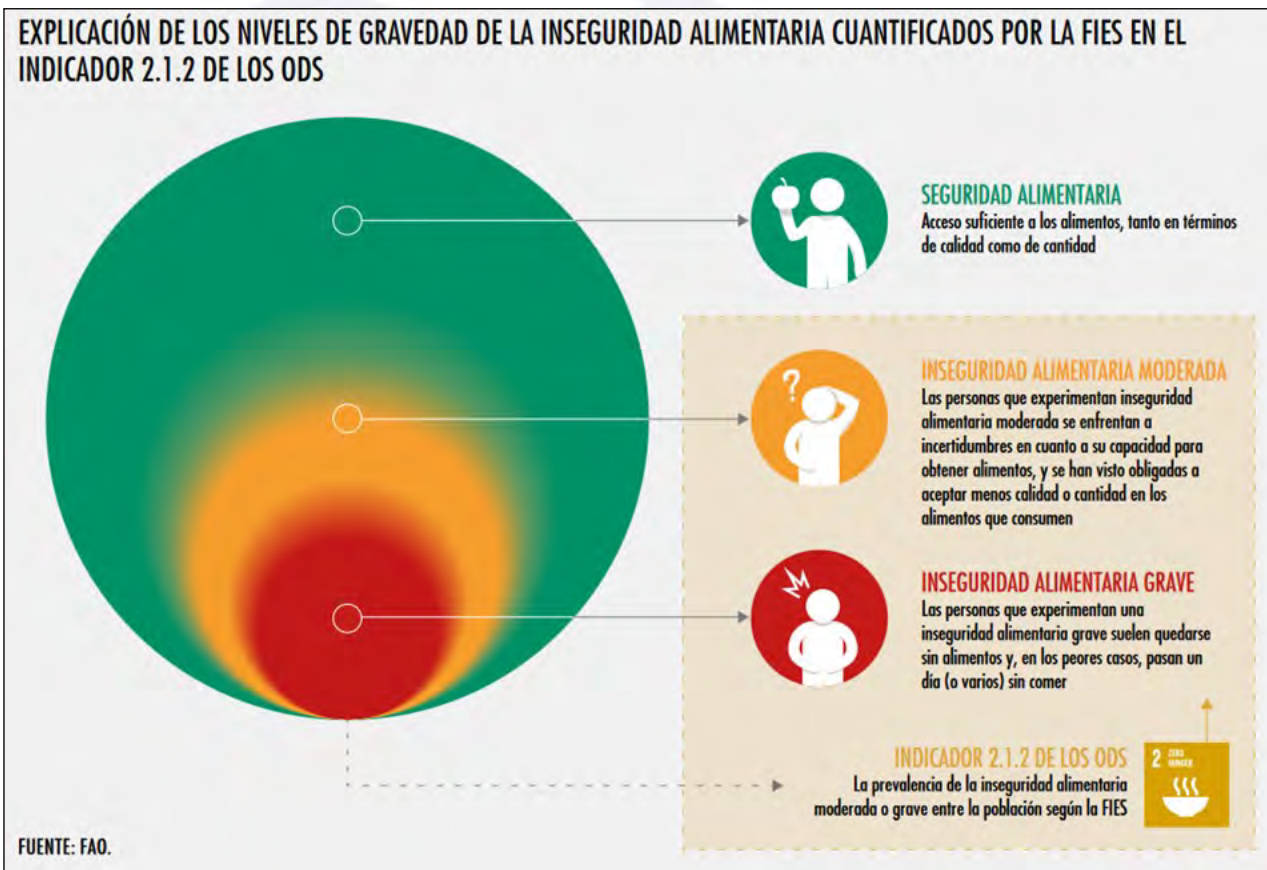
EXPLICACIÓN DE LOS NIVELES DE GRAVEDAD DE LA INSEGURIDAD ALIMENTARIA CUANTIFICADOS POR LA FIES EN EL INDICADOR 2.1.2 DE LOS ODS

SEGURIDAD ALIMENTARIA
Acceso suficiente a los alimentos, tanto en términos de calidad como de cantidad

INSEGURIDAD ALIMENTARIA MODERADA
Las personas que experimentan inseguridad alimentaria moderada se enfrentan a incertidumbres en cuanto a su capacidad para obtener alimentos, y se han visto obligadas a aceptar menos calidad o cantidad en los alimentos que consumen

INSEGURIDAD ALIMENTARIA GRAVE
Las personas que experimentan una inseguridad alimentaria grave suelen quedarse sin alimentos y, en los peores casos, pasan un día (o varios) sin comer

INDICADOR 2.1.2 DE LOS ODS
La prevalencia de la inseguridad alimentaria moderada o grave entre la población según la FIES

2 ZERO HUNGER

FUENTE: FAO.